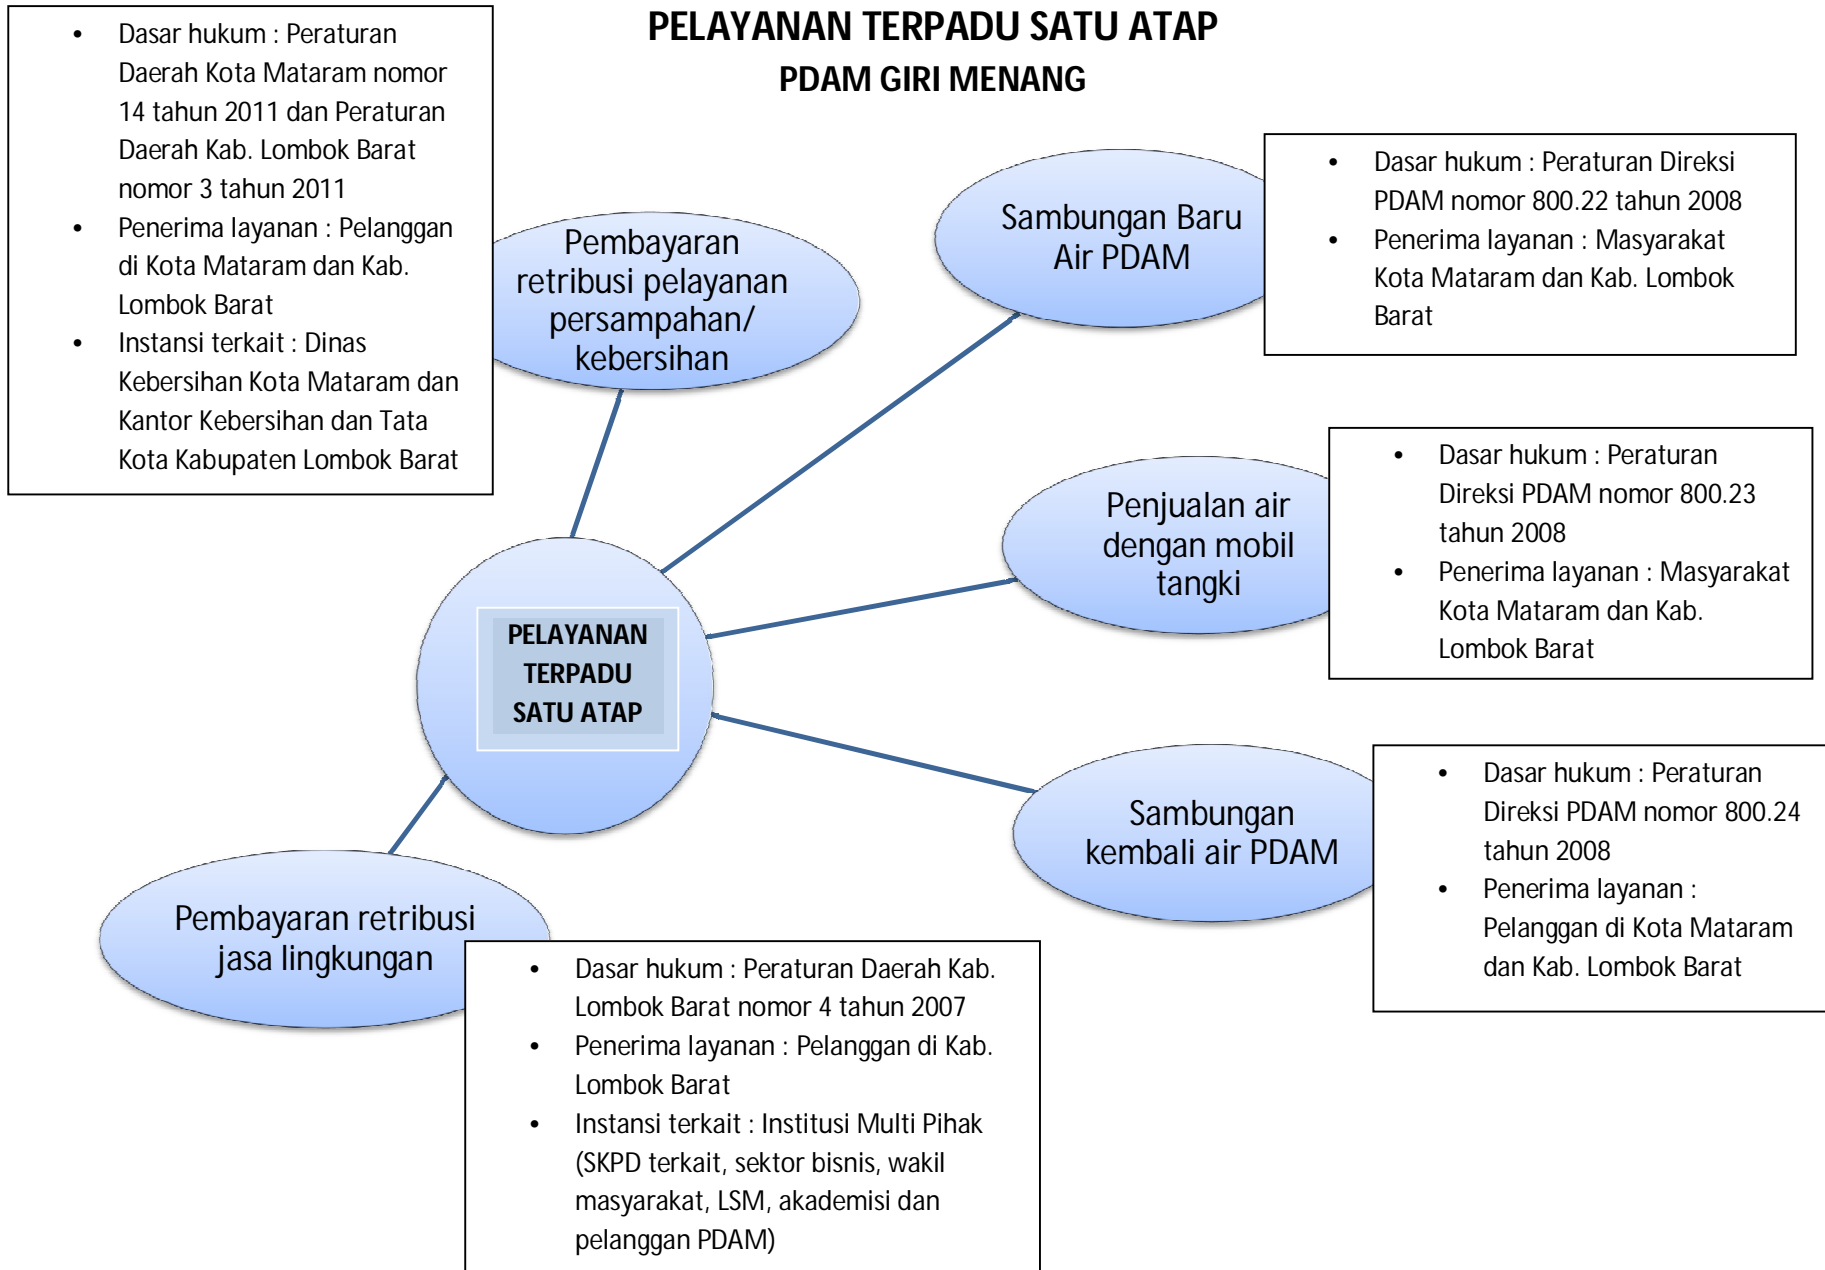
PELAYANAN TERPADU SATU ATAP
PDAM GIRI MENANG

- Dasar hukum : Peraturan Daerah Kota Mataram nomor 14 tahun 2011 dan Peraturan Daerah Kab. Lombok Barat nomor 3 tahun 2011
- Penerima layanan : Pelanggan di Kota Mataram dan Kab. Lombok Barat
- Instansi terkait : Dinas Kebersihan Kota Mataram dan Kantor Kebersihan dan Tata Kota Kabupaten Lombok Barat

Pembayaran retribusi pelayanan persampahan/ kebersihan

Sambungan Baru Air PDAM

- Dasar hukum : Peraturan Direksi PDAM nomor 800.22 tahun 2008
- Penerima layanan : Masyarakat Kota Mataram dan Kab. Lombok Barat

Penjualan air dengan mobil tangki

- Dasar hukum : Peraturan Direksi PDAM nomor 800.23 tahun 2008
- Penerima layanan : Masyarakat Kota Mataram dan Kab. Lombok Barat

PELAYANAN TERPADU SATU ATAP

Sambungan kembali air PDAM

- Dasar hukum : Peraturan Direksi PDAM nomor 800.24 tahun 2008
- Penerima layanan : Pelanggan di Kota Mataram dan Kab. Lombok Barat

Pembayaran retribusi jasa lingkungan

- Dasar hukum : Peraturan Daerah Kab. Lombok Barat nomor 4 tahun 2007
- Penerima layanan : Pelanggan di Kab. Lombok Barat
- Instansi terkait : Institusi Multi Pihak (SKPD terkait, sektor bisnis, wakil masyarakat, LSM, akademisi dan pelanggan PDAM)